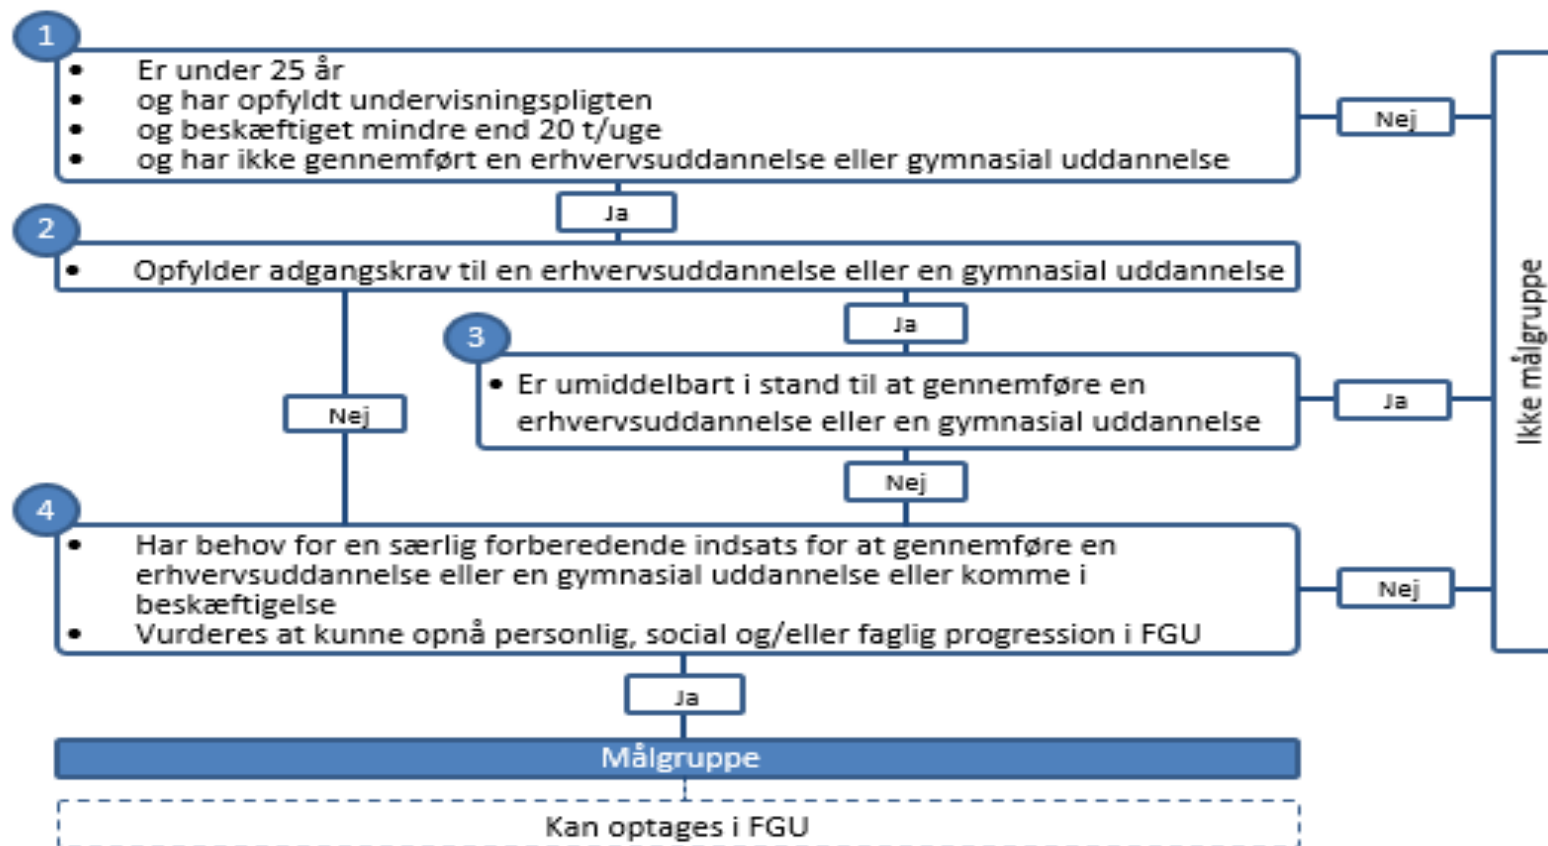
1

- Er under 25 år
- og har opfyldt undervisningspligten
- og beskæftiget mindre end 20 t/uge
- og har ikke gennemført en erhvervsuddannelse eller gymnasial uddannelse

Nej

Ja

2

- Opfylder adgangskrav til en erhvervsuddannelse eller en gymnasial uddannelse

Ja

3

- Er umiddelbart i stand til at gennemføre en erhvervsuddannelse eller en gymnasial uddannelse

Ja

Nej

Nej

4

- Har behov for en særlig forberedende indsats for at gennemføre en erhvervsuddannelse eller en gymnasial uddannelse eller komme i beskæftigelse
- Vurderes at kunne opnå personlig, social og/eller faglig progression i FGU

Nej

Ikke målgruppe

Ja

Målgruppe

Kan optages i FGU